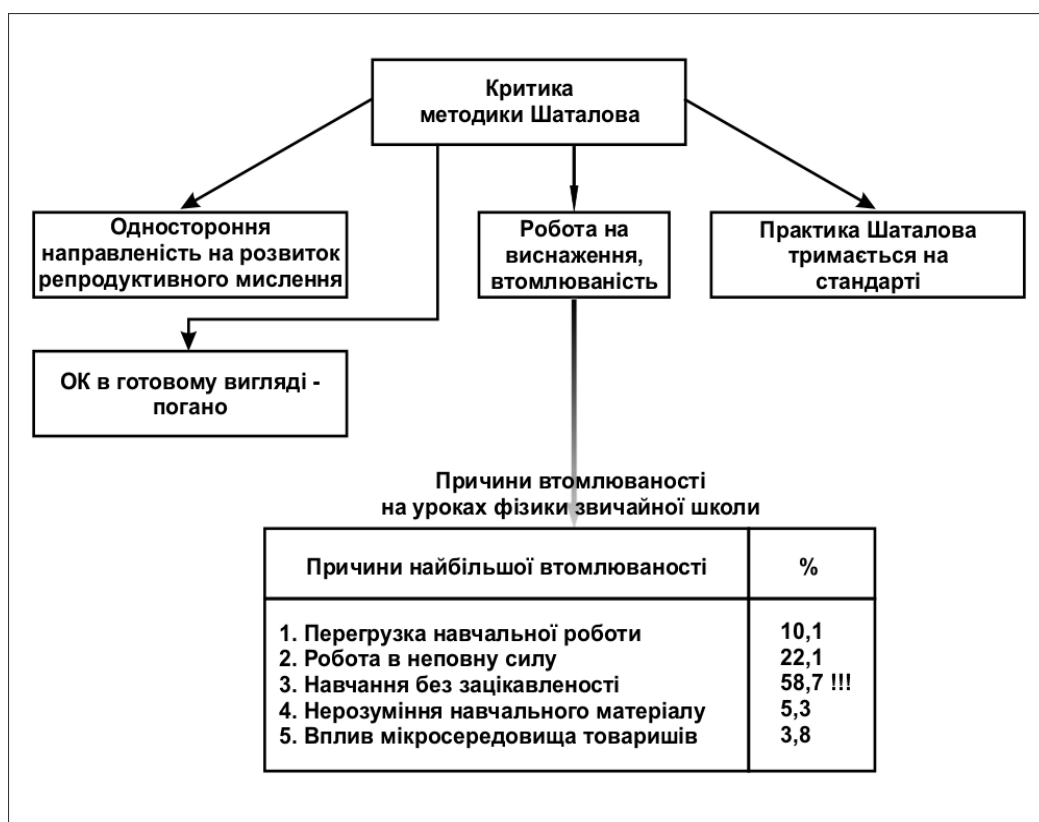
Критика методики Шаталова

Одностороння направленість на розвиток репродуктивного мислення

Робота на виснаження, втомлюваність

Практика Шаталова тримається на стандарті

ОК в готовому вигляді - погано

Причини втомлюваності на уроках фізики звичайної школи

| Причини найбільшої втомлюваності | % |
|---|---|
| 1. Перегрузка навчальної роботи<br>2. Робота в неповну силу<br>3. Навчання без зацікавленості<br>4. Нерозуміння навчального матеріалу<br>5. Вплив мікросередовища товаришів | 10,1<br>22,1<br>58,7 !!!<br>5,3<br>3,8 |